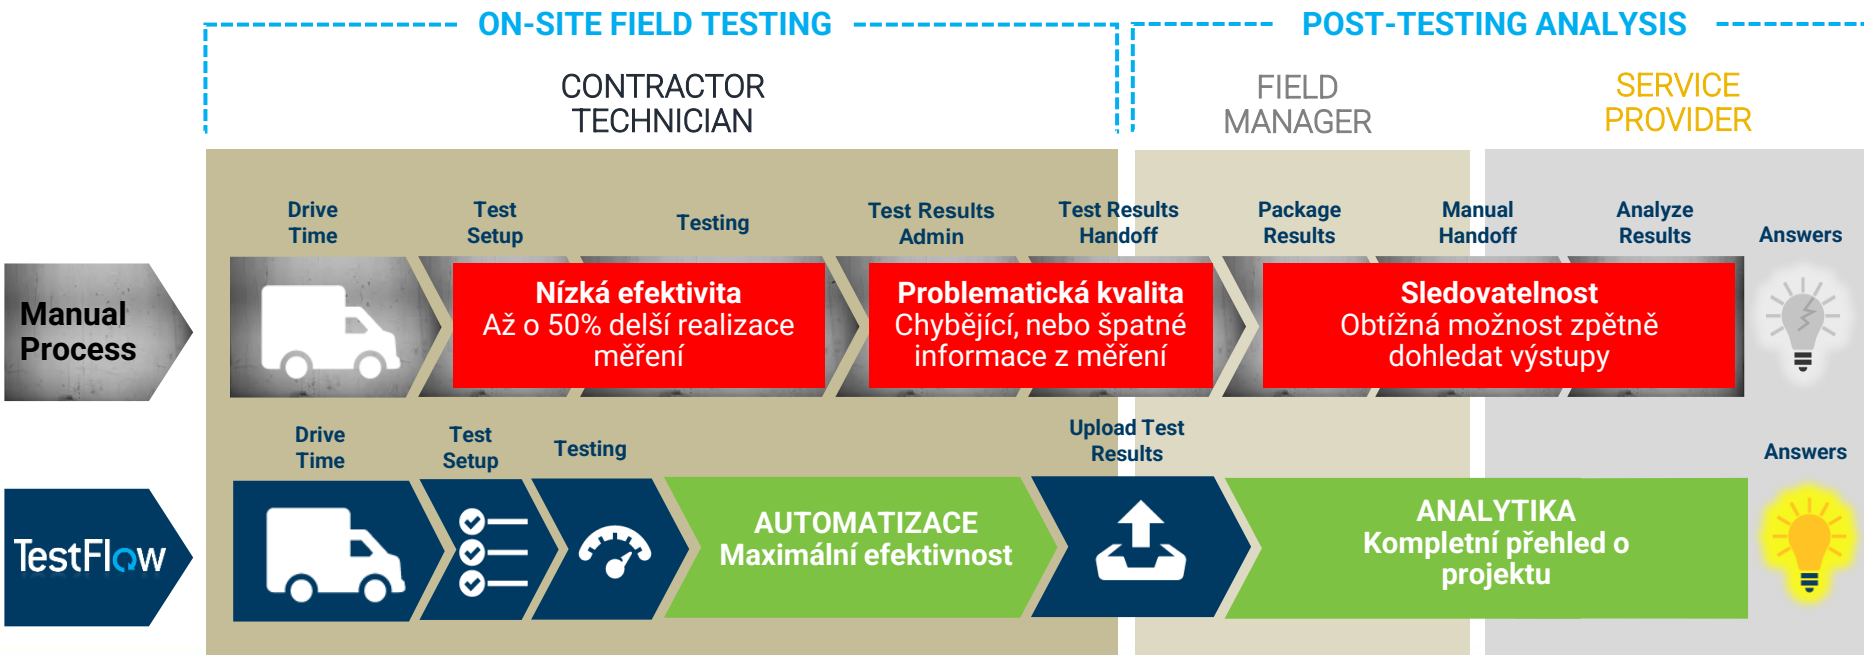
ON-SITE FIELD TESTING

POST-TESTING ANALYSIS

CONTRACTOR TECHNICIAN

FIELD MANAGER

SERVICE PROVIDER

Drive Time

Test Setup

Testing

Test Results Admin

Test Results Handoff

Package Results

Manual Handoff

Analyze Results

Answers

Manual Process

Nízká efektivita
Až o 50% delší realizace měření

Problematická kvalita
Chybějící, nebo špatné informace z měření

Sledovatelnost
Obtížná možnost zpětně dohledat výstupy

Drive Time

Test Setup

Testing

Upload Test Results

Answers

TestFlow

AUTOMATIZACE
Maximální efektivnost

ANALYTIKA
Kompletní přehled o projektu